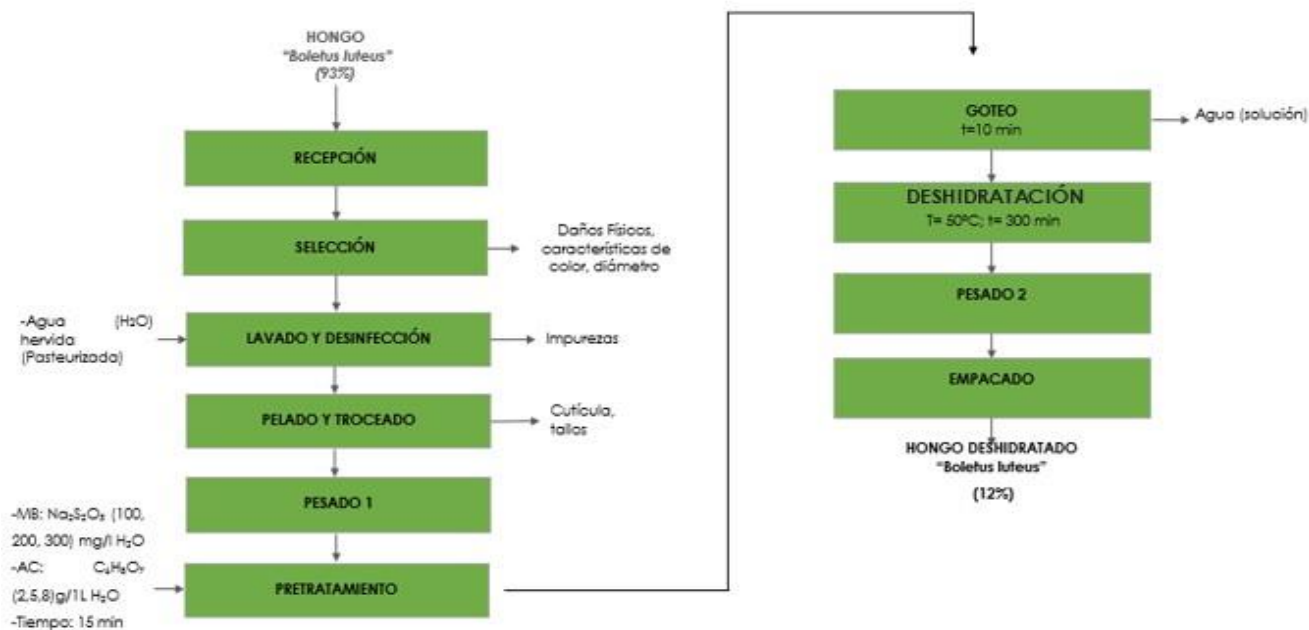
HONGO
"Boletus luteus"
(93%)

RECEPCIÓN

SELECCIÓN

Daños Físicos, características de color, diámetro

-Agua ($H_2O$) hervida (Pasteurizado)

LAVADO Y DESINFECCIÓN

Impurezas

PELADO Y TROCEADO

Cutícula, tallos

PESADO 1

-MB: $Na_2S_2O_5$ (100, 200, 300) mg/l $H_2O$
-AC: $C_6H_8O_7$ (2,5,8)g/1L $H_2O$
-Tiempo: 15 min

PRETRATAMIENTO

GOTEO
t=10 min

Agua (solución)

DESHIDRATACIÓN
T= 50ºC; t= 300 min

PESADO 2

EMPACADO

HONGO DESHIDRATADO
"Boletus luteus"
(12%)